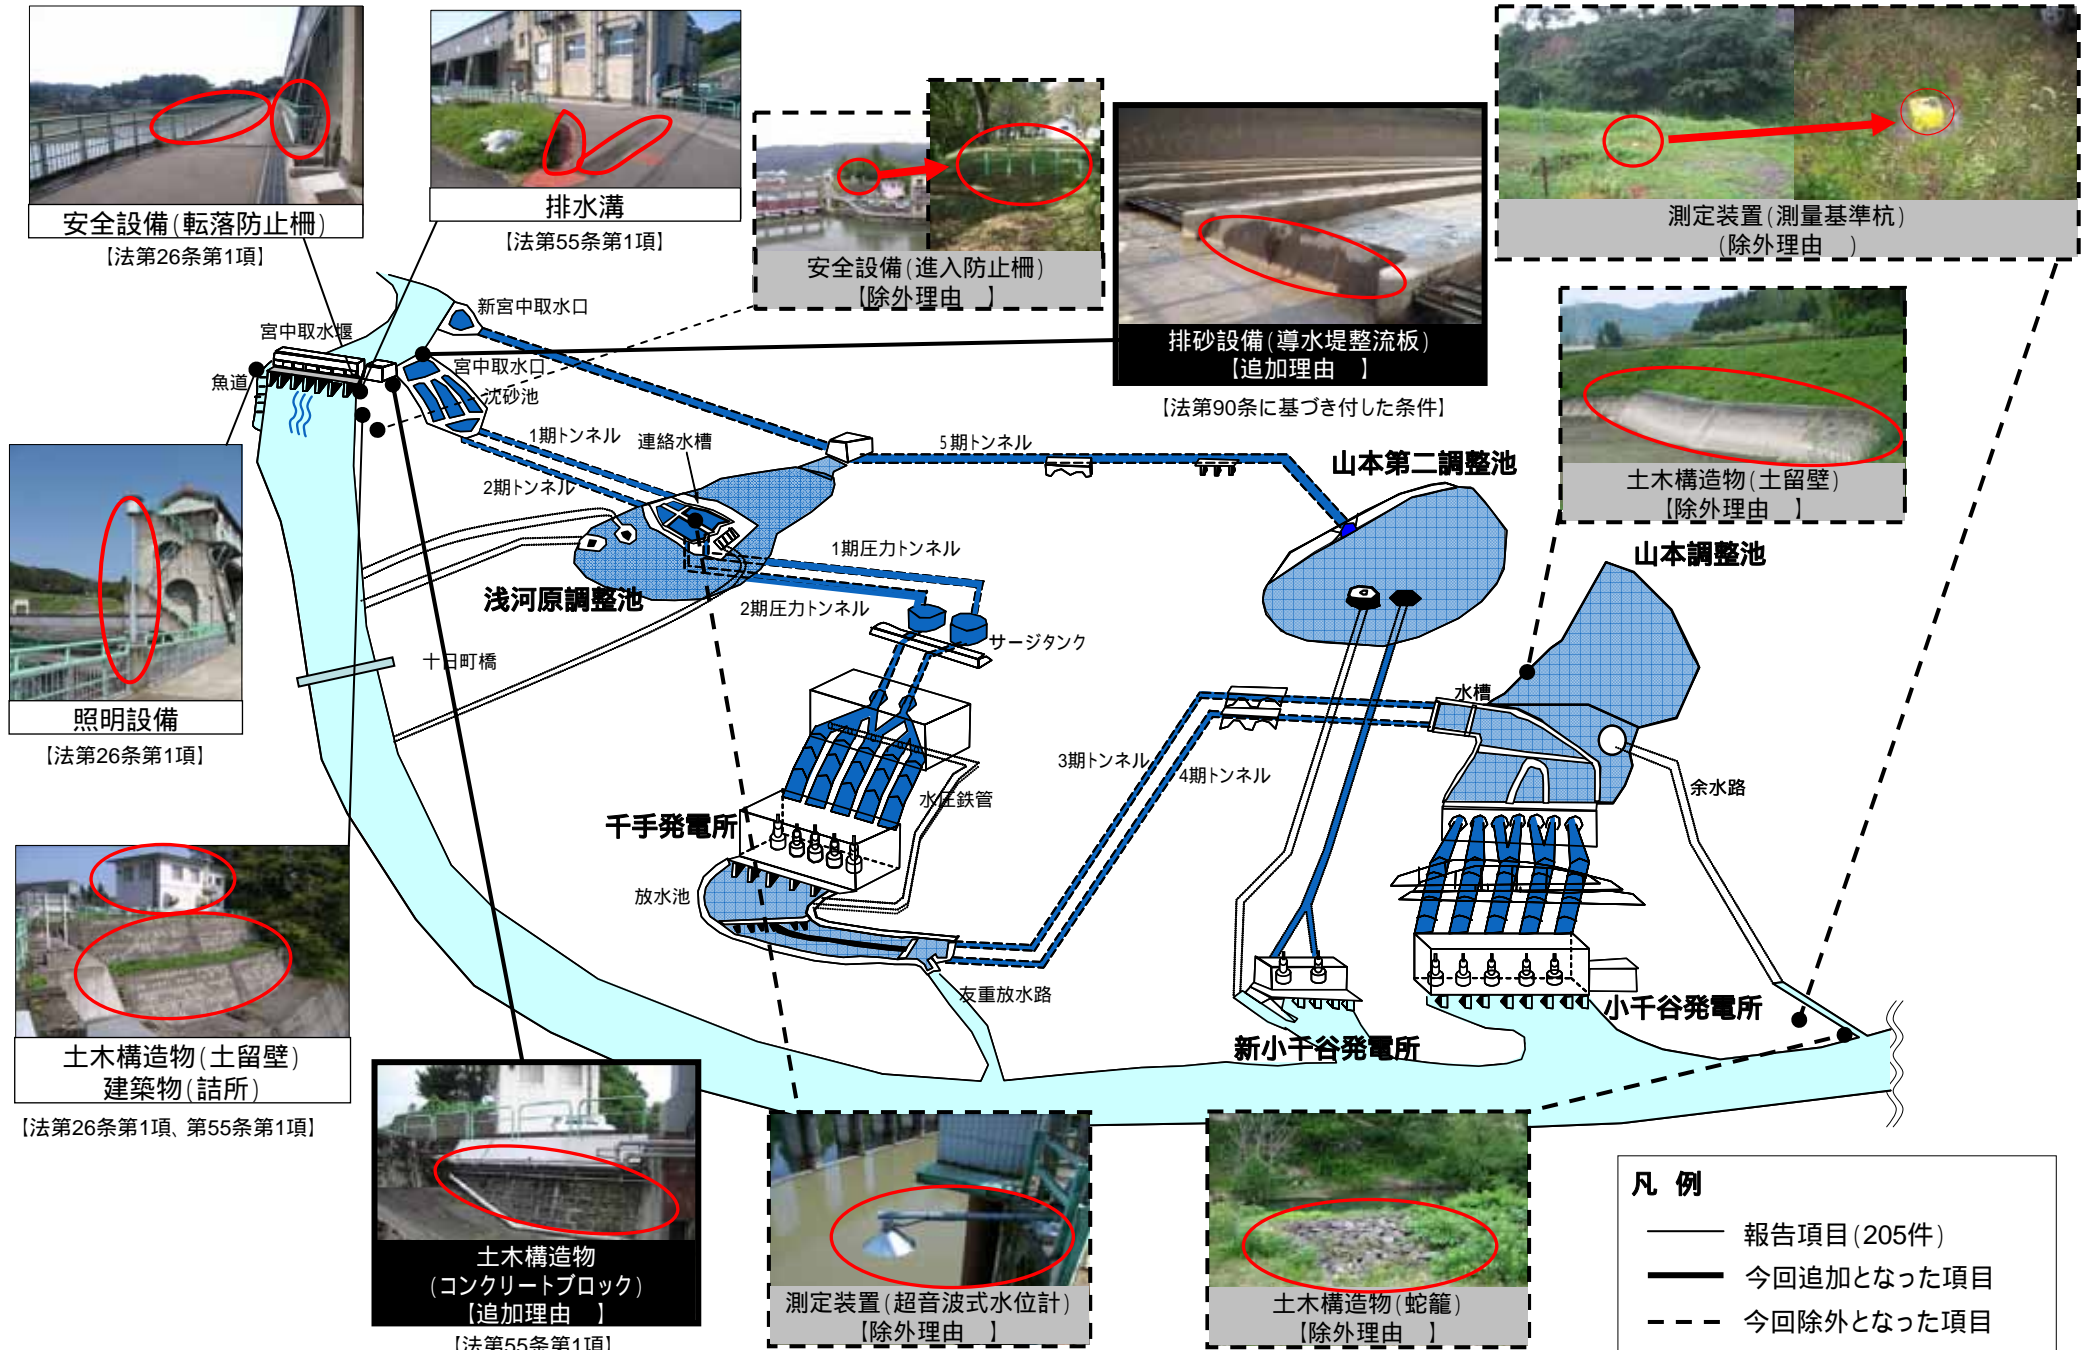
安全設備（転落防止柵）
【法第26条第1項】

排水溝
【法第55条第1項】

安全設備（進入防止柵）
【除外理由　】

排砂設備（導水堤整流板）
【追加理由　】
【法第90条に基づき付した条件】

測定装置（測量基準杭）
（除外理由　）

土木構造物（土留壁）
【除外理由　】

照明設備
【法第26条第1項】

土木構造物（土留壁）
建築物（詰所）
【法第26条第1項、第55条第1項】

土木構造物
（コンクリートブロック）
【追加理由　】
【法第55条第1項】

測定装置（超音波式水位計）
【除外理由　】

土木構造物（蛇籠）
【除外理由　】

新宮中取水口
宮中取水堰
魚道
宮中取水口
沈砂池
1期トンネル
連絡水槽
2期トンネル
5期トンネル
山本第二調整池
1期圧力トンネル
浅河原調整池
2期圧力トンネル
サージタンク
山本調整池
十日町橋
水槽
3期トンネル
4期トンネル
水圧鉄管
余水路
千手発電所
放水池
友重放水路
小千谷発電所
新小千谷発電所

凡　例
報告項目（205件）
今回追加となった項目
今回除外となった項目